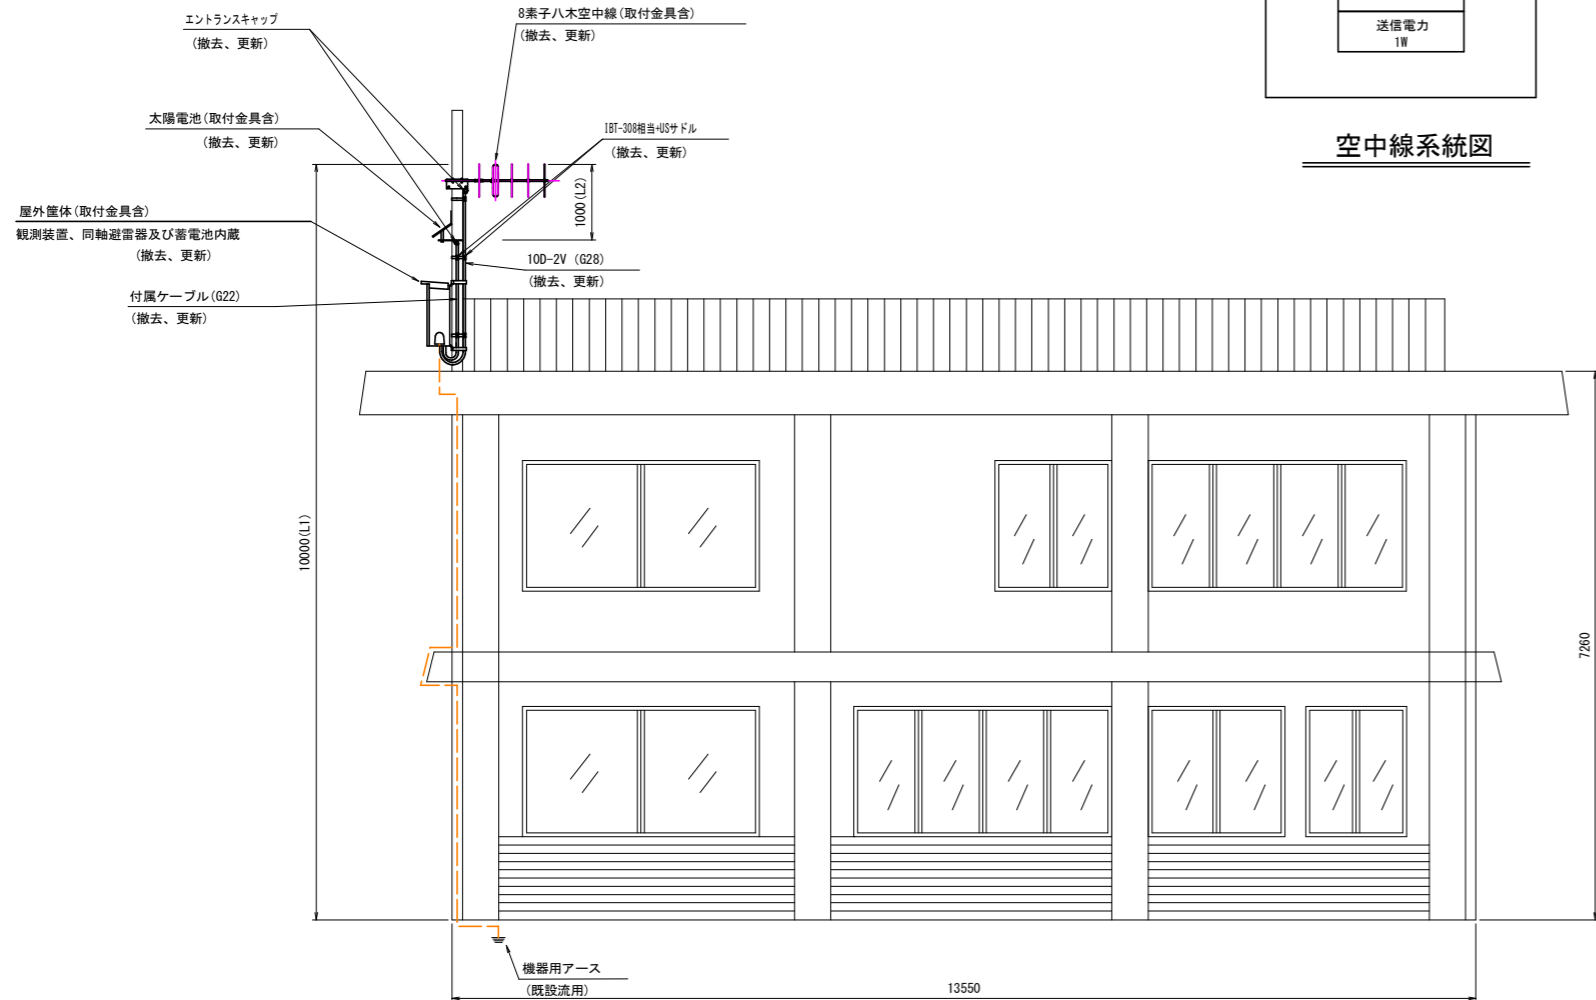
エントランスキャップ
(撤去、更新)

8素子八木空中線(取付金具含)
(撤去、更新)

送信電力
1W

空中線系統図

太陽電池(取付金具含)
(撤去、更新)

IBT-308相当+USサドル
(撤去、更新)

1000 (L2)

屋外筐体(取付金具含)
観測装置、同軸避雷器及び蓄電池内蔵
(撤去、更新)

10D-2V (G28)
(撤去、更新)

付属ケーブル(G22)
(撤去、更新)

10000(L1)

7260

機器用アース
(既設流用)

13550